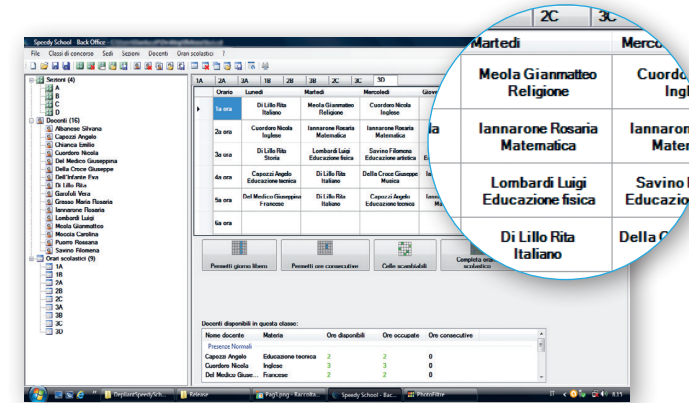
Speedy School - Back Office

File Classi di concorso Sedi Sezioni Docenti Orari scolastici ?

Sezioni (4)
A
B
C
D
Docenti (16)
Albanese Silvana
Capozzi Angelo
Chiancia Emilio
Cuordoro Nicola
Del Medico Giuseppina
Della Croce Giuseppe
Dell'Infante Eva
Di Lillo Rita
Garofoli Vera
Grasso Maria Rosaria
Iannarone Rosaria
Lombardi Luigi
Meola Gianmatteo
Moccia Carolina
Puorro Rossana
Savino Filomena
Orari scolastici (9)
1A
1B
2A
2B
2C
3A
3B
3C
3D

1A 2A 3A 1B 2B 3B 2C 3C 3D

| Orario | Lunedì | Martedì | Mercoledì | Giov |
|---|---|---|---|---|
| 1a ora | Di Lillo Rita Italiano | Meola Gianmatteo Religione | Cuordoro Nicola Inglese | |
| 2a ora | Cuordoro Nicola Inglese | Iannarone Rosaria Matematica | Iannarone Rosaria Matematica | |
| 3a ora | Di Lillo Rita Storia | Lombardi Luigi Educazione fisica | Savino Filomena Educazione artistica | |
| 4a ora | Capozzi Angelo Educazione tecnica | Di Lillo Rita Italiano | Della Croce Giuseppe Musica | |
| 5a ora | Del Medico Giuseppina Francese | Di Lillo Rita Italiano | Capozzi Angelo Educazione tecnica | |
| 6a ora | | | | |

Permetti giorno libero
Permetti ore consecutive
Celle scambiabili
Completa orario scolastico

Docenti disponibili in questa classe:

| Nome docente | Materia | Ore disponibili | Ore occupate | Ore consecutive |
|---|---|---|---|---|
| Presenze Normali | | | | |
| Capozzi Angelo | Educazione tecnica | 2 | 2 | 0 |
| Cuordoro Nicola | Inglese | 3 | 3 | 0 |
| Del Medico Giuse... | Francese | 2 | 2 | 0 |

Depliant\Speedy Sch...
Release
Pag1.png - Raccolta...
Speedy School - Bac...
PhotoFiltre
8.15

2C 3C
Martedì Merco
Meola Gianmatteo Religione
Cuordo Ingl
Iannarone Rosaria Matematica
Iannarone Mate
Lombardi Luigi Educazione fisica
Savino Educazio
Di Lillo Rita Italiano
Della C